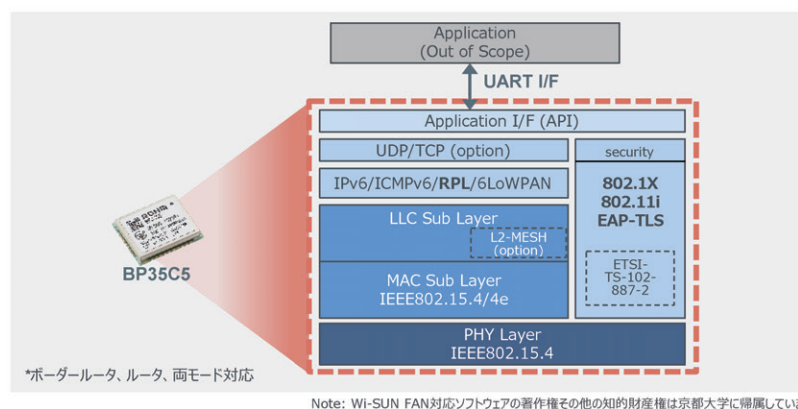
Application
(Out of Scope)

UART I/F

Application I/F (API)

UDP/TCP (option)

security

IPv6/ICMPv6/RPL/6LoWPAN

802.1X
802.11i
EAP-TLS

LLC Sub Layer

L2-MESH
(option)

ETSI-
TS-102-
887-2

MAC Sub Layer
IEEE802.15.4/4e

PHY Layer
IEEE802.15.4

BP35C5

*ボーダールータ、ルータ、両モード対応

Note: Wi-SUN FAN対応ソフトウェアの著作権その他の知的財産権は京都大学に帰属してい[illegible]